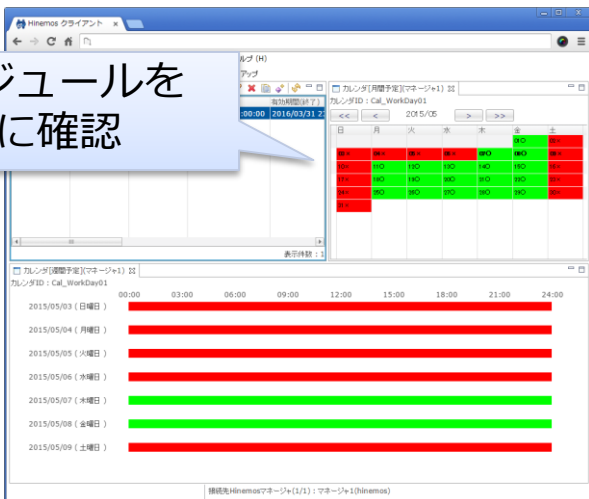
Hinemos クライアント

ジュールを
に確認

ルプ (H)
アップ

有効期間(終了)
:00:00 2016/03/31 2

表示件数：1

カレンダ[月間予定](マネージャ1)
カレンダID : Cal_WorkDay01
<< < 2015/05 > >>

| 日 | 月 | 火 | 水 | 木 | 金 | 土 |
|---|---|---|---|---|---|---|
| | | | | | 01○ | 02× |
| 03× | 04× | 05× | 06× | 07○ | 08○ | 09× |
| 10× | 11○ | 12○ | 13○ | 14○ | 15○ | 16× |
| 17× | 18○ | 19○ | 20○ | 21○ | 22○ | 23× |
| 24× | 25○ | 26○ | 27○ | 28○ | 29○ | 30× |
| 31× | | | | | | |

カレンダ[週間予定](マネージャ1)
カレンダID : Cal_WorkDay01

00:00 03:00 06:00 09:00 12:00 15:00 18:00 21:00 24:00

2015/05/03 ( 日曜日 )
2015/05/04 ( 月曜日 )
2015/05/05 ( 火曜日 )
2015/05/06 ( 水曜日 )
2015/05/07 ( 木曜日 )
2015/05/08 ( 金曜日 )
2015/05/09 ( 土曜日 )

接続先Hinemosマネージャ(1/1) : マネージャ1(hinemos)